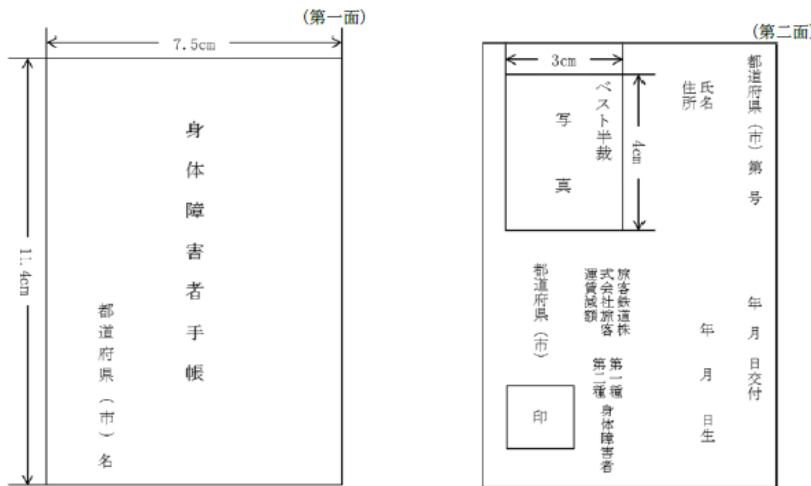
(第一面)

7.5cm

11.4cm

身体障害者手帳

都道府県（市）名

(第二面)

3cm

4cm

写真

ベスト半裁

氏名
住所

都道府県（市）第　号

年　月　日交付

年　月　日生

旅客鉄道株式会社旅客運賃減額

第一種
第二種

身体障害者

都道府県（市）

印